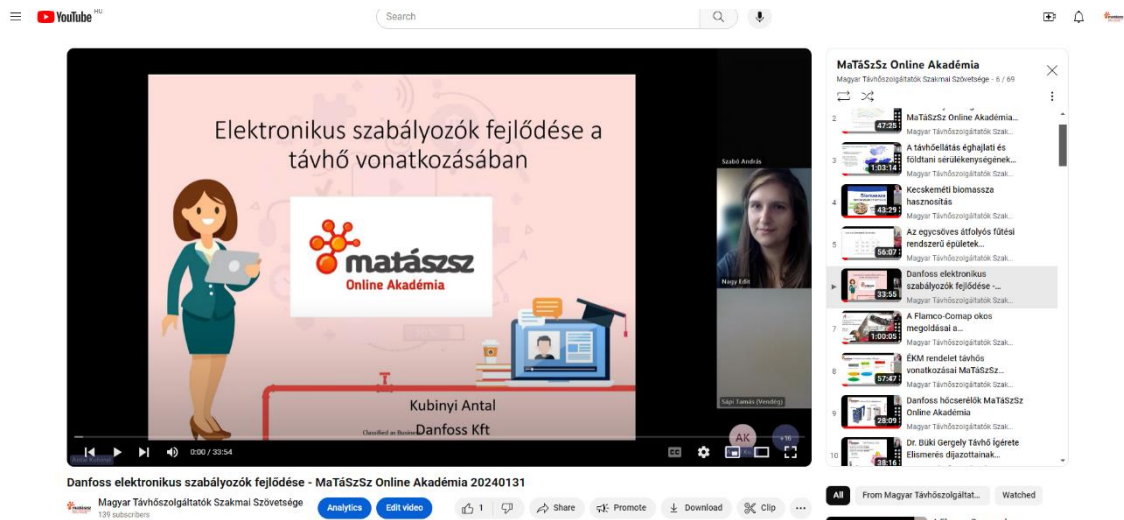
YouTube HU
Search

Elektronikus szabályozók fejlődése a távhő vonatkozásában

matászsz
Online Akadémia

Kubinyi Antal
Danfoss Kft
Classified as Business

Szabó András
Nagy Edit
Sápi Tamás (Vendég)
AK
+16

0:00 / 33:54

Danfoss elektronikus szabályozók fejlődése - MaTáSzSz Online Akadémia 20240131

Magyar Távhőszolgáltatók Szakmai Szövetsége
139 subscribers
Analytics
Edit video
1
Share
Promote
Download
Clip

MaTáSzSz Online Akadémia
Magyar Távhőszolgáltatók Szakmai Szövetsége - 6 / 69

2 47:25 MaTáSzSz Online Akadémia...
Magyar Távhőszolgáltatók Szak...
3 1:03:14 A távhőellátás éghajlati és földtani sérülékenységének...
Magyar Távhőszolgáltatók Szak...
4 43:29 Kecskeméti biomassza hasznosítás
Magyar Távhőszolgáltatók Szak...
5 56:07 Az egycsöves átfolyós fűtési rendszerű épületek...
Magyar Távhőszolgáltatók Szak...
▶ 33:55 Danfoss elektronikus szabályozók fejlődése -...
Magyar Távhőszolgáltatók Szak...
7 1:00:05 A Flamco-Comap okos megoldásai a...
Magyar Távhőszolgáltatók Szak...
8 57:47 ÉKM rendelet távhős vonatkozásai MaTáSzSz...
Magyar Távhőszolgáltatók Szak...
9 28:09 Danfoss hőcserélők MaTáSzSz Online Akadémia
Magyar Távhőszolgáltatók Szak...
10 38:16 Dr. Büki Gergely Távhő Ígérete Elismerés díjazottainak...

All
From Magyar Távhőszolgáltat...
Watched